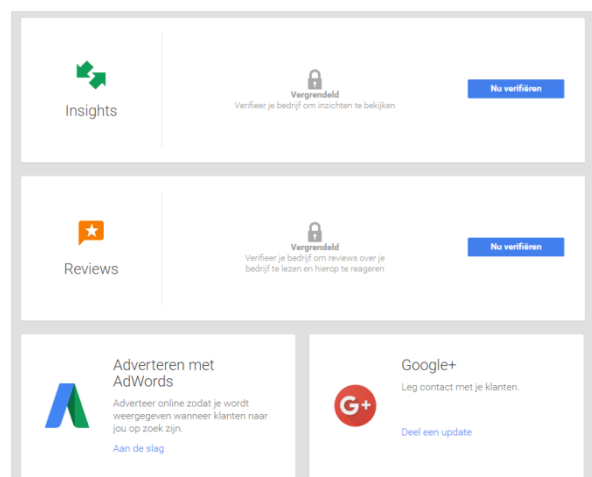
Insights

Vergrendeld
Verifieer je bedrijf om inzichten te bekijken

Nu verifiëren

Reviews

Vergrendeld
Verifieer je bedrijf om reviews over je bedrijf te lezen en hierop te reageren

Nu verifiëren

Adverteren met AdWords

Adverteer online zodat je wordt weergegeven wanneer klanten naar jou op zoek zijn.

Aan de slag

G+

Google+

Leg contact met je klanten.

Deel een update